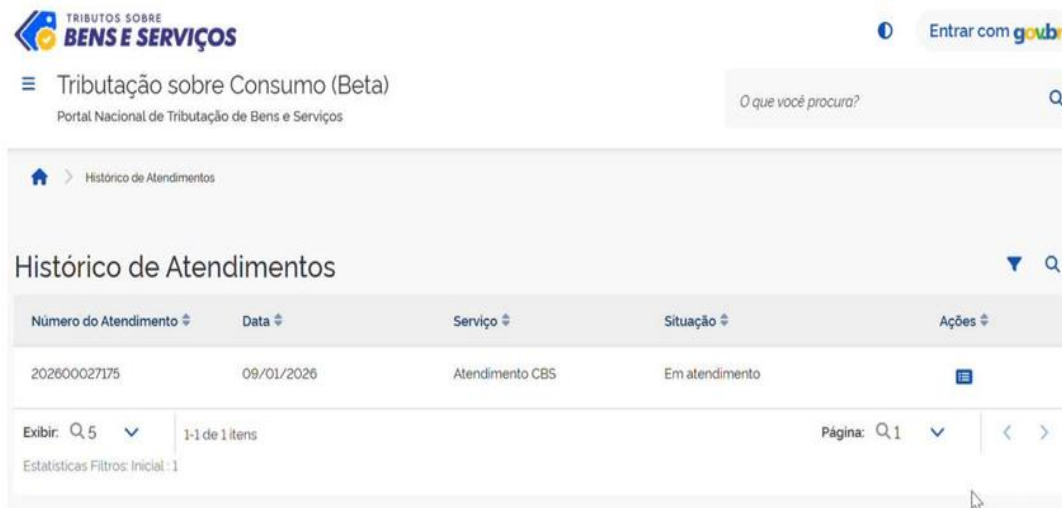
TRIBUTOS SOBRE
BENS E SERVIÇOS

Entrar com gov.br

Tributação sobre Consumo (Beta)
Portal Nacional de Tributação de Bens e Serviços

O que você procura?

Histórico de Atendimentos

Histórico de Atendimentos

| Número do Atendimento | Data | Serviço | Situação | Ações |
|---|---|---|---|---|
| 202600027175 | 09/01/2026 | Atendimento CBS | Em atendimento | |

Exibir: 5 1-1 de 1 itens Página: 1

Estatísticas Filtros: Inicial : 1